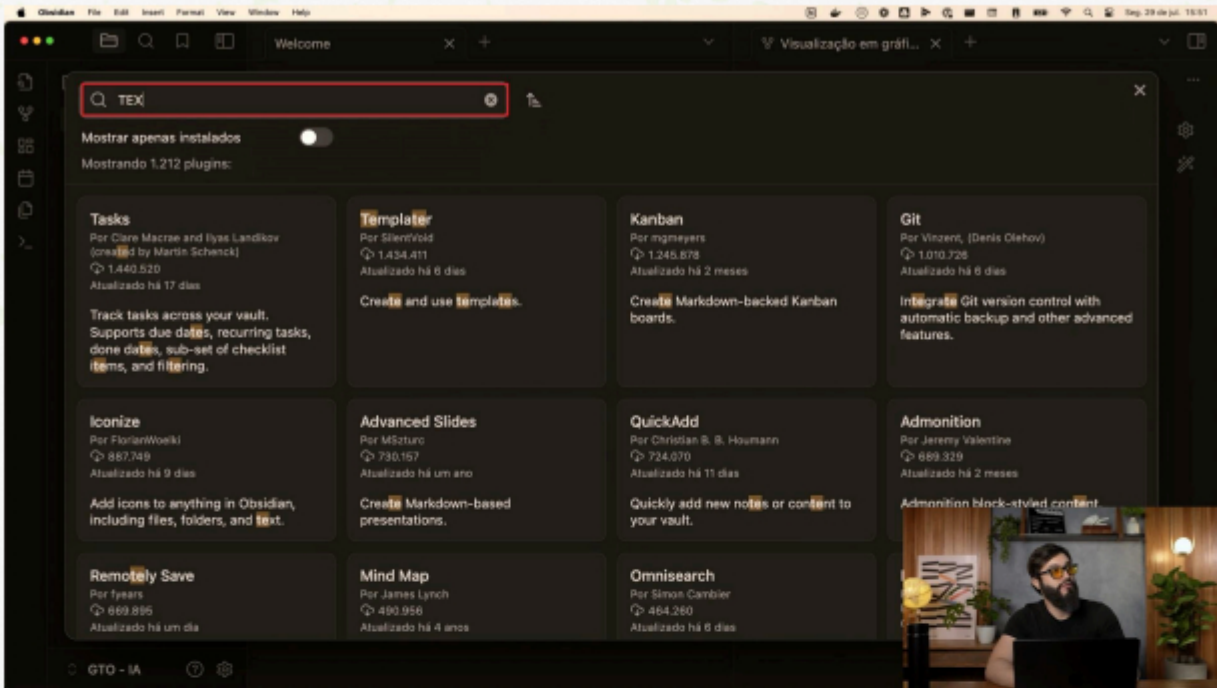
Obsidian File Edit Insert Format View Window Help

Seg. 29 de jul. 15:51

Welcome

Visualização em gráfi...

TEX

Mostrar apenas instalados

Mostrando 1.212 plugins:

Tasks
Por Clare Macrae and Ilyas Landikov (created by Martin Schenck)
1.440.520
Atualizado há 17 dias
Track tasks across your vault. Supports due dates, recurring tasks, done dates, sub-set of checklist items, and filtering.

Templater
Por SilentVoid
1.434.411
Atualizado há 6 dias
Create and use templates.

Kanban
Por mgmeyers
1.245.878
Atualizado há 2 meses
Create Markdown-backed Kanban boards.

Git
Por Vinzent, (Denis Olehov)
1.010.726
Atualizado há 6 dias
Integrate Git version control with automatic backup and other advanced features.

Iconize
Por FlorianWoelki
887.749
Atualizado há 9 dias
Add icons to anything in Obsidian, including files, folders, and text.

Advanced Slides
Por MSzturc
730.157
Atualizado há um ano
Create Markdown-based presentations.

QuickAdd
Por Christian B. B. Houmann
724.070
Atualizado há 11 dias
Quickly add new notes or content to your vault.

Admonition
Por Jeremy Valentine
689.329
Atualizado há 2 meses
Admonition block-styled content

Remotely Save
Por fyears
669.895
Atualizado há um dia

Mind Map
Por James Lynch
490.956
Atualizado há 4 anos

Omnisearch
Por Simon Cambier
464.260
Atualizado há 6 dias

GTO - IA